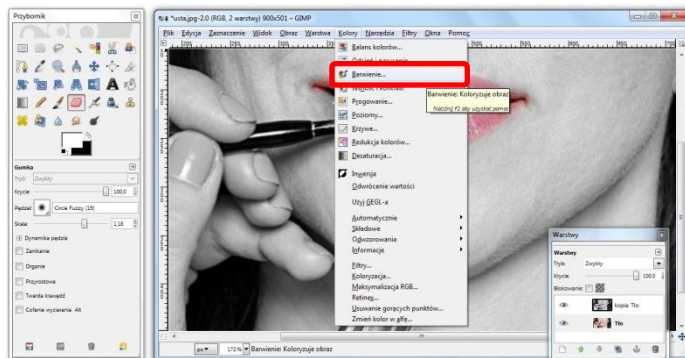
Przybornik

*usta.jpg-2.0 (RGB, 2 warstwy) 900x501 – GIMP

Plik Edycja Zaznaczenie Widok Obraz Warstwa Kolory Narzędzia Filtry Okna Pomoc

Balans kolorów...
Odcień i nasycenie...
Barwienie...
Jasność i kontrast...
Progowanie...
Poziomy...
Krzywe...
Redukcja kolorów...
Desaturacja...
Inwersja
Odwrócenie wartości
Użyj GEGL-a
Automatycznie
Składowe
Odwzorowania
Informacje
Filtry...
Koloryzacja...
Maksymalizacja RGB...
Retinex...
Usuwanie gorących punktów...
Zmień kolor w alfę...

Barwienie: Koloryzuje obraz
Naciśnij F1 aby uzyskać pomoc

Gumka
Tryb: Zwykły
Krycie 100,0
Pędzel Circle Fuzzy (19)
Skala 1,18
Dynamika pędzla
Zanikanie
Drganie
Przyrostowe
Twarda krawędź
Cofanie wycierania Alt

Warstwy
Warstwy
Tryb: Zwykły
Krycie: 100,0
Blokowanie:
kopia Tło
Tło

px 172 % Barwienie: Koloryzuje obraz